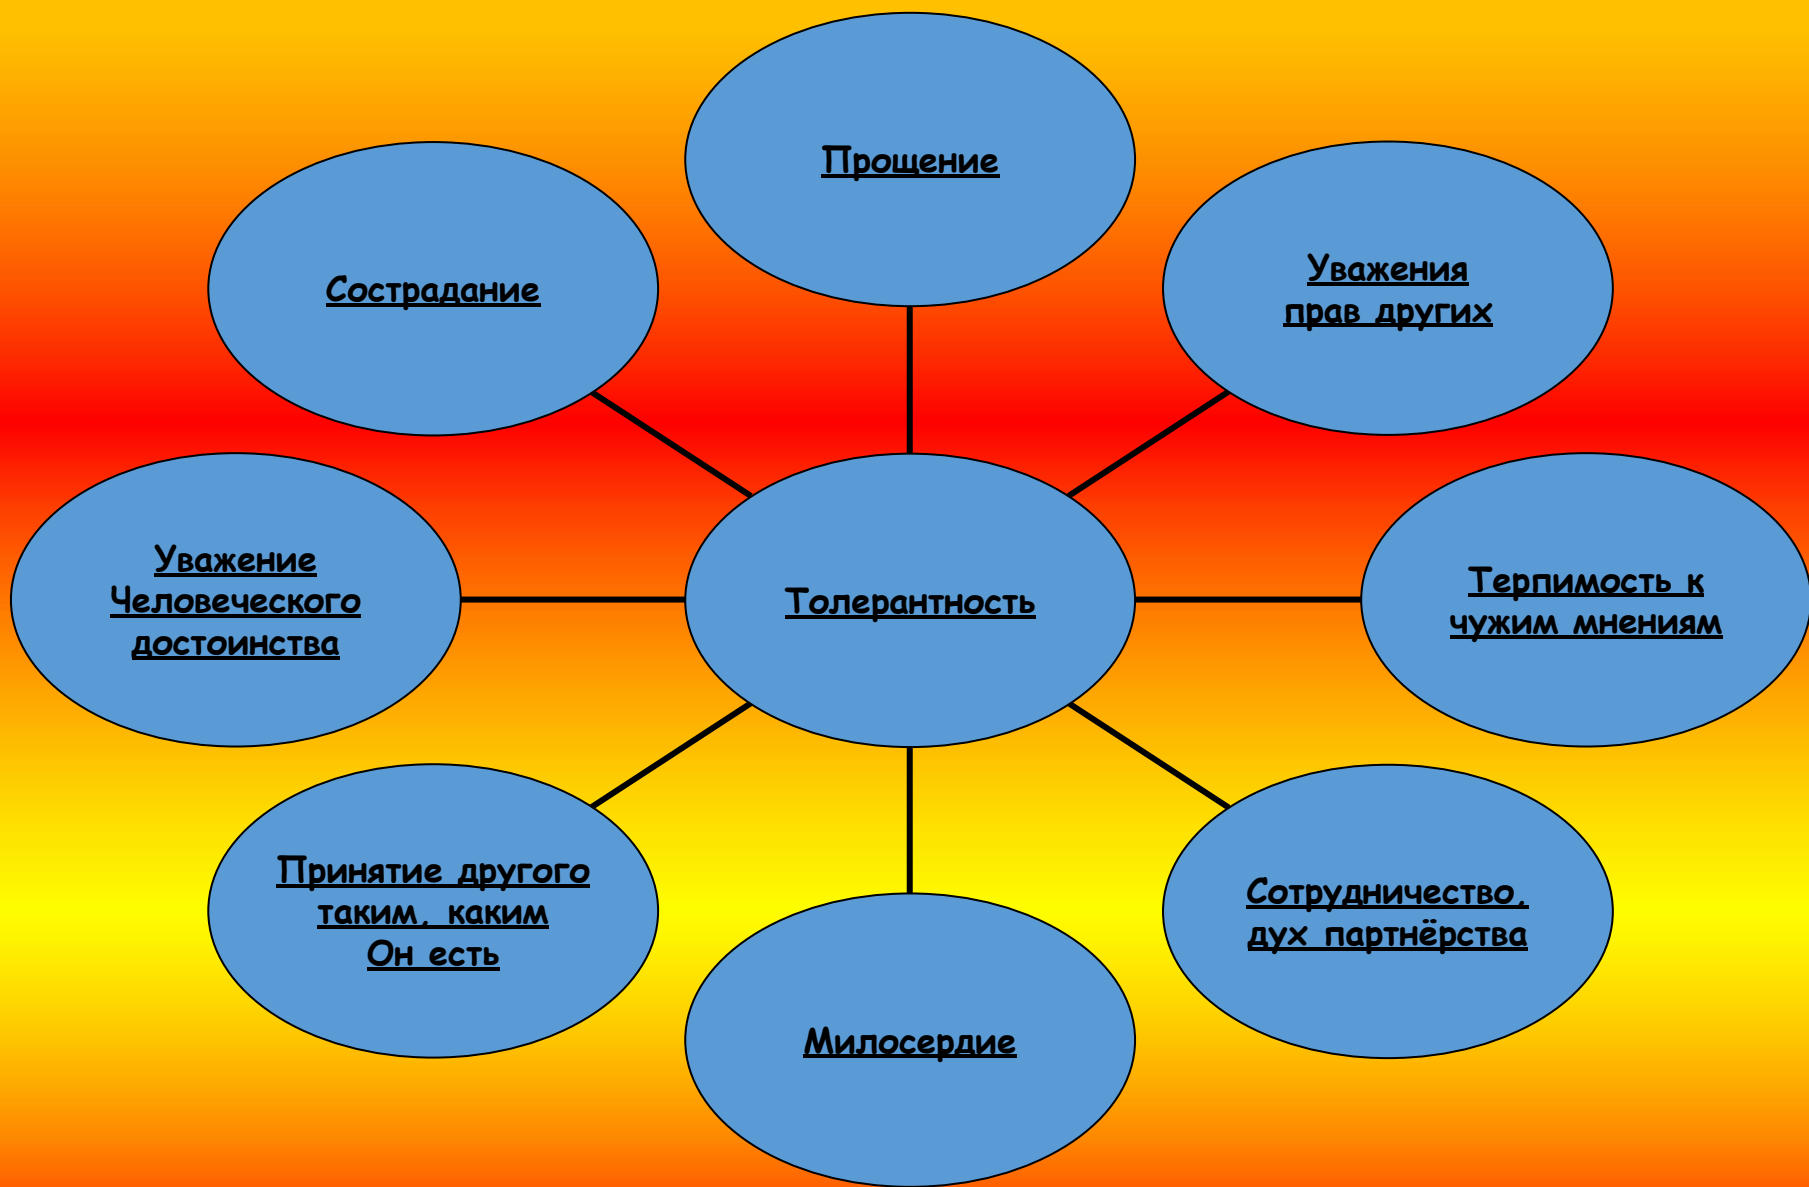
Прощение

Сострадание

Уважения прав других

Уважение Человеческого достоинства

Толерантность

Терпимость к чужим мнениям

Принятие другого таким, каким Он есть

Милосердие

Сотрудничество, дух партнёрства